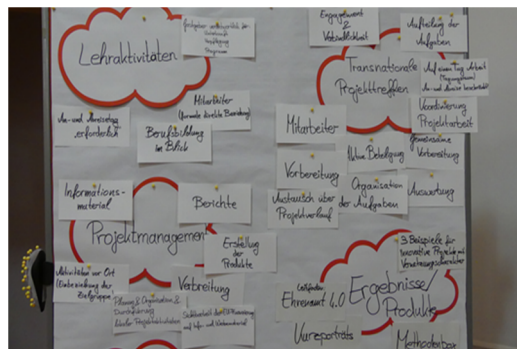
Lehraktivitäten

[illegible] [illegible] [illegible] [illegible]

Engagement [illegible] Verbindlichkeit

Aufteilung der Aufgaben

Transnationale Projekttreffen

Auf einem Tag Arbeit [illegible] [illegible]

Koordinierung Projektarbeit

An- und Abreisetag erforderlich

Mitarbeiter (keine direkte Beteiligung)

Berufsbildung im Blick

Mitarbeiter

Gemeinsame Vorbereitung

Aktive Beteiligung

Vorbereitung

Informationsmaterial

Berichte

Organisation der Aufgaben

Auswertung

Austausch über den Projektverlauf

Projektmanagement

Erstellung der Produkte

3 Beispiele für innovative Projekte mit Veranstaltungscharakter

Aktivitäten vor Ort (Einbeziehung der Zielgruppe)

Verbreitung

Leitfaden Ehrenamt 6.0

Ergebnisse/Produkte

Planung & Organisation & Durchführung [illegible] Projektaktivitäten

Sichtbarkeit durch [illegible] auf lokaler und überregionaler Ebene

Videoportraits

Methodenbox